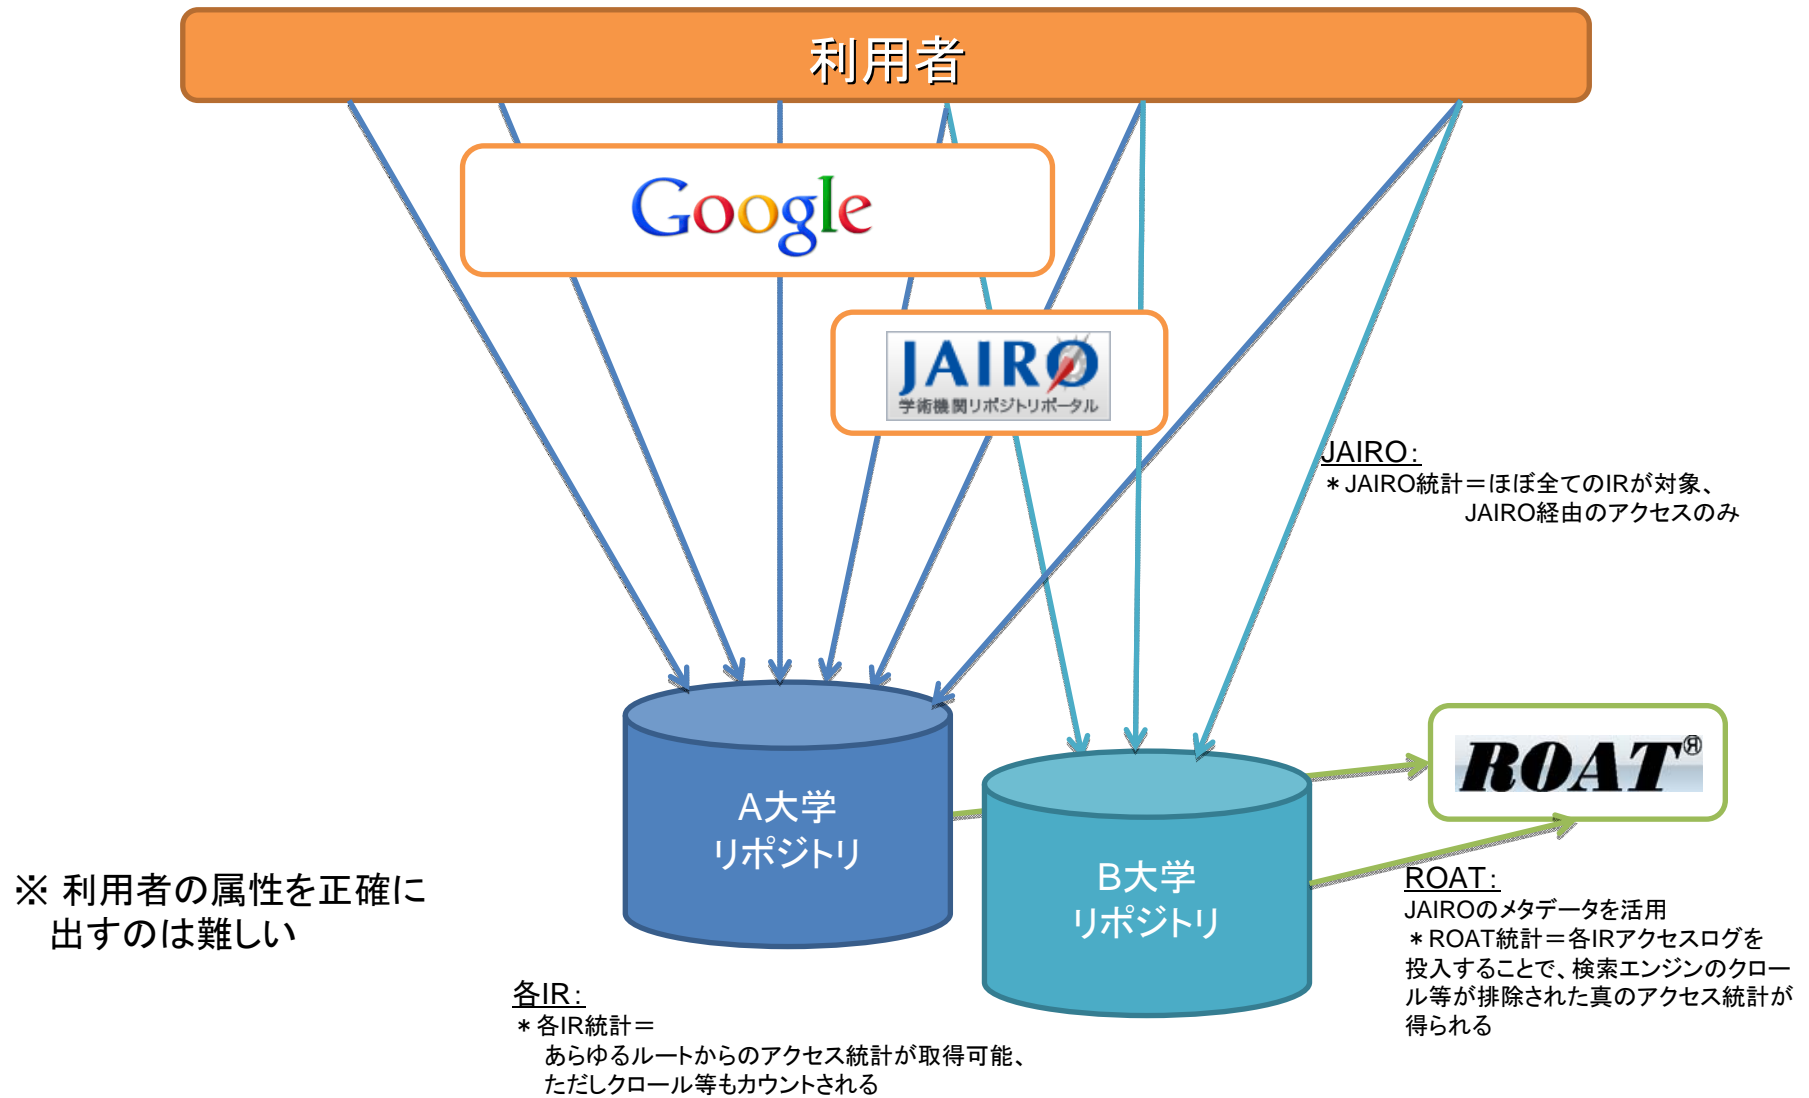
利用者

Google

JAIRO
学術機関リポジトリポータル

JAIRO：
＊JAIRO統計＝ほぼ全てのIRが対象、
JAIRO経由のアクセスのみ

A大学
リポジトリ

B大学
リポジトリ

ROAT®

※ 利用者の属性を正確に
出すのは難しい

ROAT：
JAIROのメタデータを活用
＊ROAT統計＝各IRアクセスログを投入することで、検索エンジンのクロール等が排除された真のアクセス統計が得られる

各IR：
＊各IR統計＝
あらゆるルートからのアクセス統計が取得可能、
ただしクロール等もカウントされる